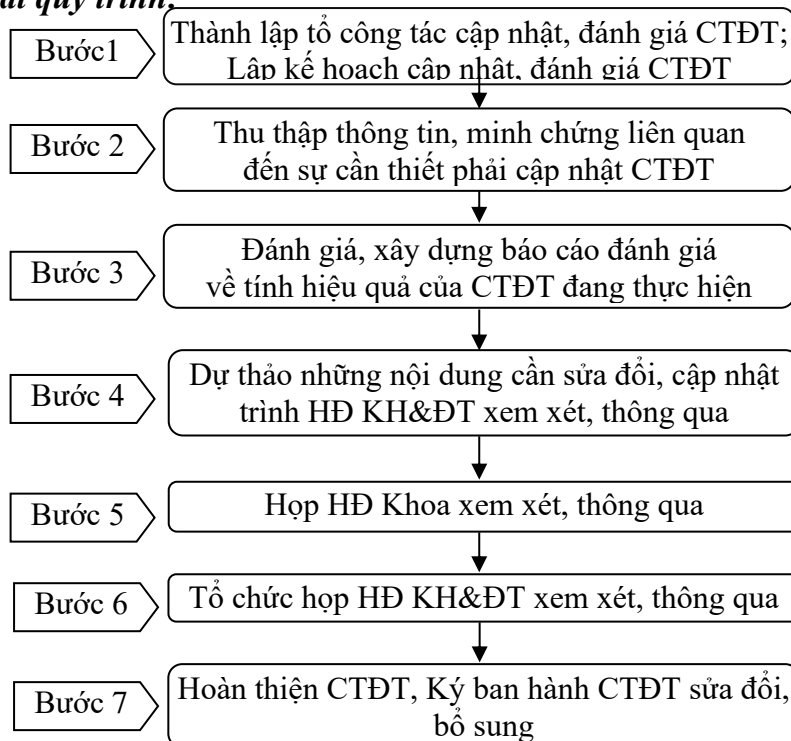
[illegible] quy trình:

Bước1 Thành lập tổ công tác cập nhật, đánh giá CTĐT; Lập kế hoạch cập nhật, đánh giá CTĐT

Bước 2 Thu thập thông tin, minh chứng liên quan đến sự cần thiết phải cập nhật CTĐT

Bước 3 Đánh giá, xây dựng báo cáo đánh giá về tính hiệu quả của CTĐT đang thực hiện

Bước 4 Dự thảo những nội dung cần sửa đổi, cập nhật trình HĐ KH&ĐT xem xét, thông qua

Bước 5 Họp HĐ Khoa xem xét, thông qua

Bước 6 Tổ chức họp HĐ KH&ĐT xem xét, thông qua

Bước 7 Hoàn thiện CTĐT, Ký ban hành CTĐT sửa đổi, bổ sung